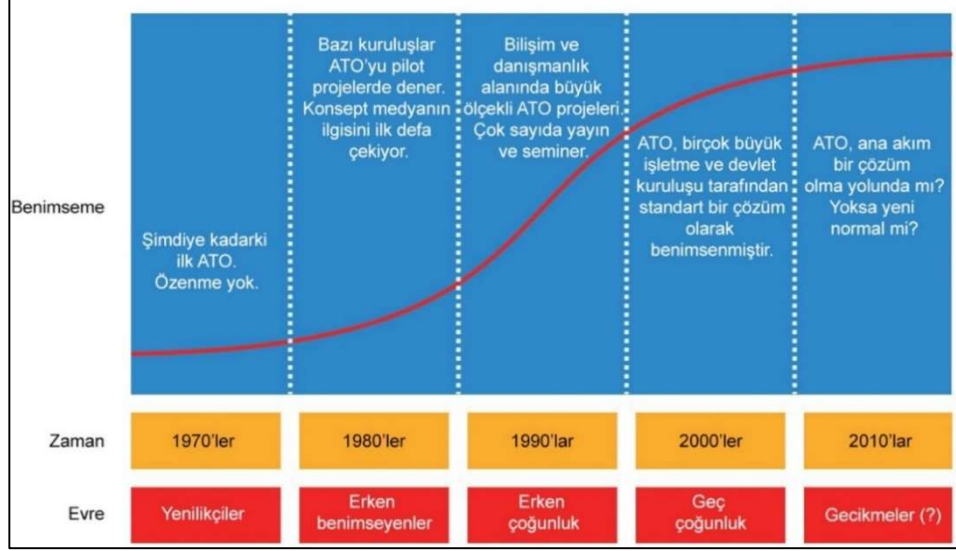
Benimseme

Şimdiye kadarki ilk ATO. Özenme yok.

Bazı kuruluşlar ATO'yu pilot projelerde dener. Konsept medyanın ilgisini ilk defa çekiyor.

Bilişim ve danışmanlık alanında büyük ölçekli ATO projeleri. Çok sayıda yayın ve seminer.

ATO, birçok büyük işletme ve devlet kuruluşu tarafından standart bir çözüm olarak benimsenmiştir.

ATO, ana akım bir çözüm olma yolunda mı? Yoksa yeni normal mi?

| Zaman | 1970'ler | 1980'ler | 1990'lar | 2000'ler | 2010'lar |
|---|---|---|---|---|---|
| Evre | Yenilikçiler | Erken benimseyenler | Erken çoğunluk | Geç çoğunluk | Gecikmeler (?) |